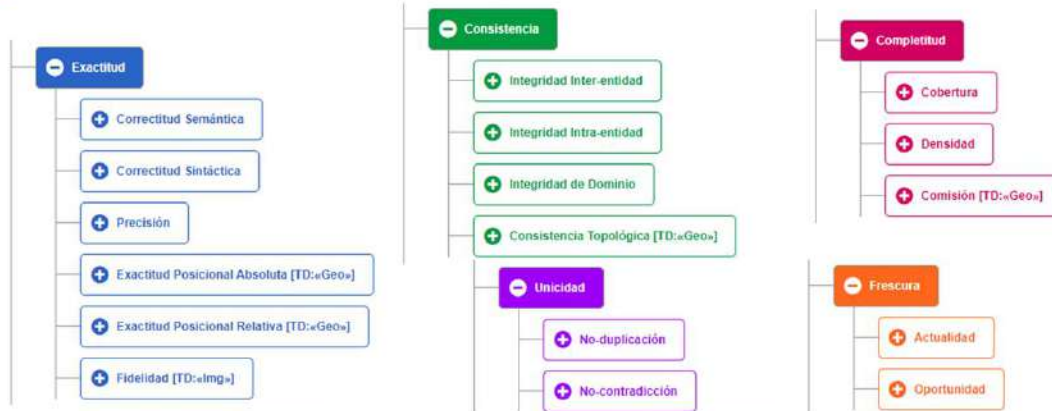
Exactitud

Correctitud Semántica

Correctitud Sintáctica

Precisión

Exactitud Posicional Absoluta [TD:«Geo»]

Exactitud Posicional Relativa [TD:«Geo»]

Fidelidad [TD:«Img»]

Consistencia

Integridad Inter-entidad

Integridad Intra-entidad

Integridad de Dominio

Consistencia Topológica [TD:«Geo»]

Unicidad

No-duplicación

No-contradicción

Completitud

Cobertura

Densidad

Comisión [TD:«Geo»]

Frescura

Actualidad

Oportunidad